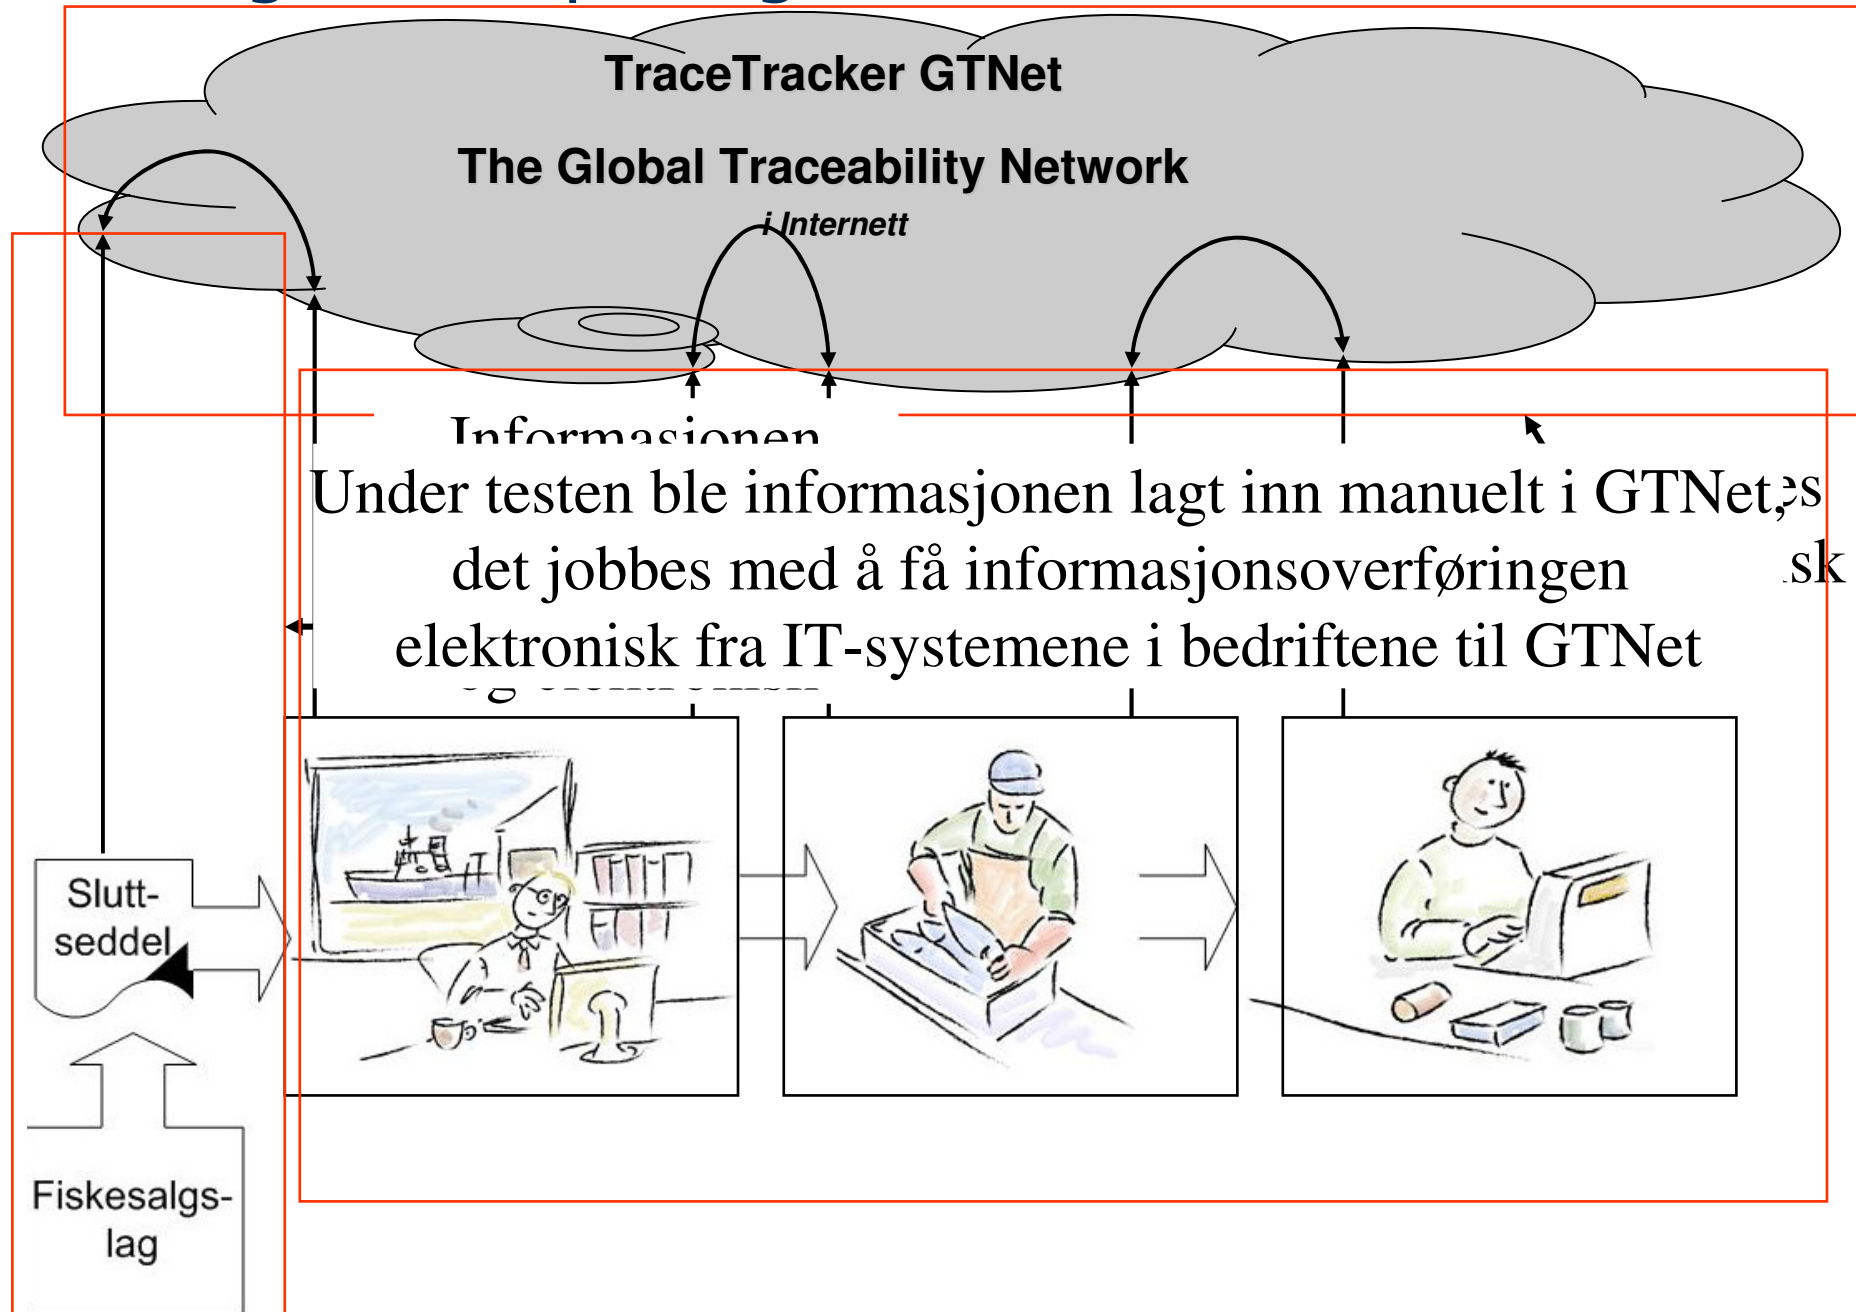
TraceTracker GTNet

The Global Traceability Network

i Internett

Informasjonen

Under testen ble informasjonen lagt inn manuelt i GTNet, det jobbes med å få informasjonsoverføringen elektronisk fra IT-systemene i bedriftene til GTNet

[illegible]s

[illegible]sk

Slutt-seddel

Fiskesalgs-lag